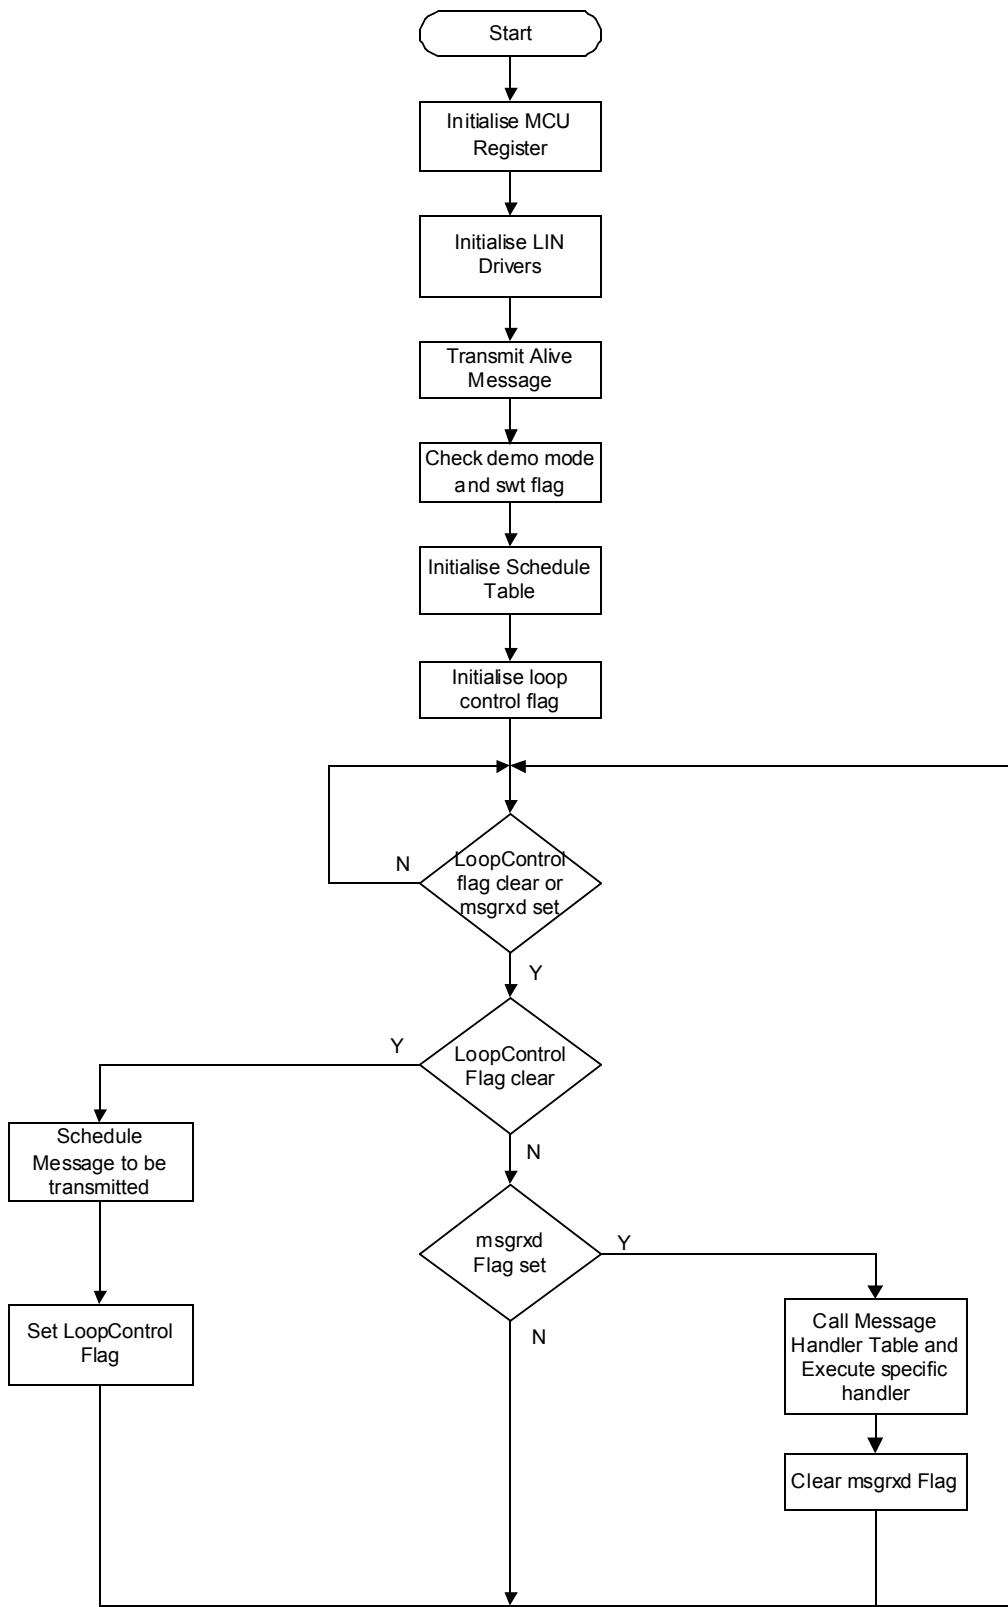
Start

Initialise MCU Register

Initialise LIN Drivers

Transmit Alive Message

Check demo mode and swt flag

Initialise Schedule Table

Initialise loop control flag

N

LoopControl flag clear or msgrxd set

Y

Y

LoopControl Flag clear

Schedule Message to be transmitted

N

msgrxd Flag set

Y

Set LoopControl Flag

N

Call Message Handler Table and Execute specific handler

Clear msgrxd Flag